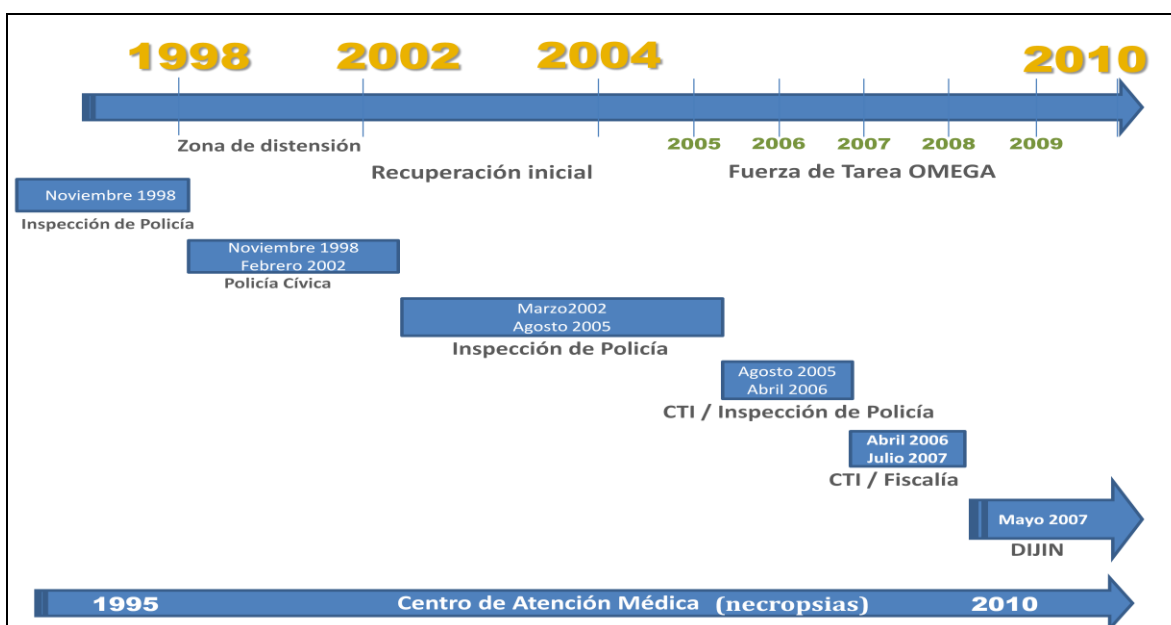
1998 2002 2004 2010

Zona de distensión

2005 2006 2007 2008 2009

Recuperación inicial

Fuerza de Tarea OMEGA

Noviembre 1998
Inspección de Policía

Noviembre 1998
Febrero 2002
Policía Cívica

Marzo2002
Agosto 2005
Inspección de Policía

Agosto 2005
Abril 2006
CTI / Inspección de Policía

Abril 2006
Julio 2007
CTI / Fiscalía

Mayo 2007
DIJIN

1995 Centro de Atención Médica (necropsias) 2010